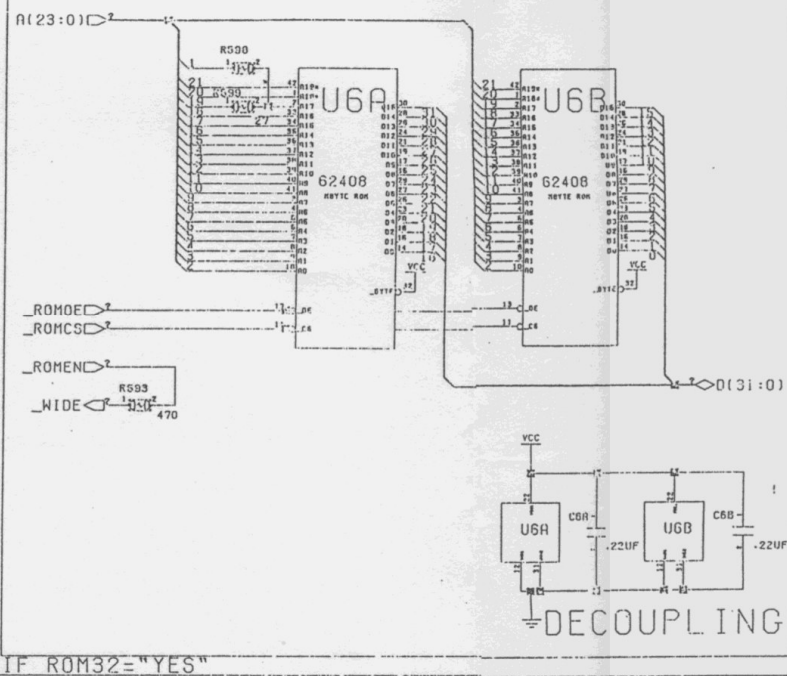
A(23:0)

R590

R599

27

U6A

62408
8BYTE ROM

U6B

62408
8BYTE ROM

VCC

VCC

_ROMOE

_ROMCS

OE

CE

_ROMEN

R593

_WIDE

470

D(31:0)

VCC

U6A

C6A

.22UF

U6B

C6B

.22UF

DECOUPLING

IF ROM32="YES"